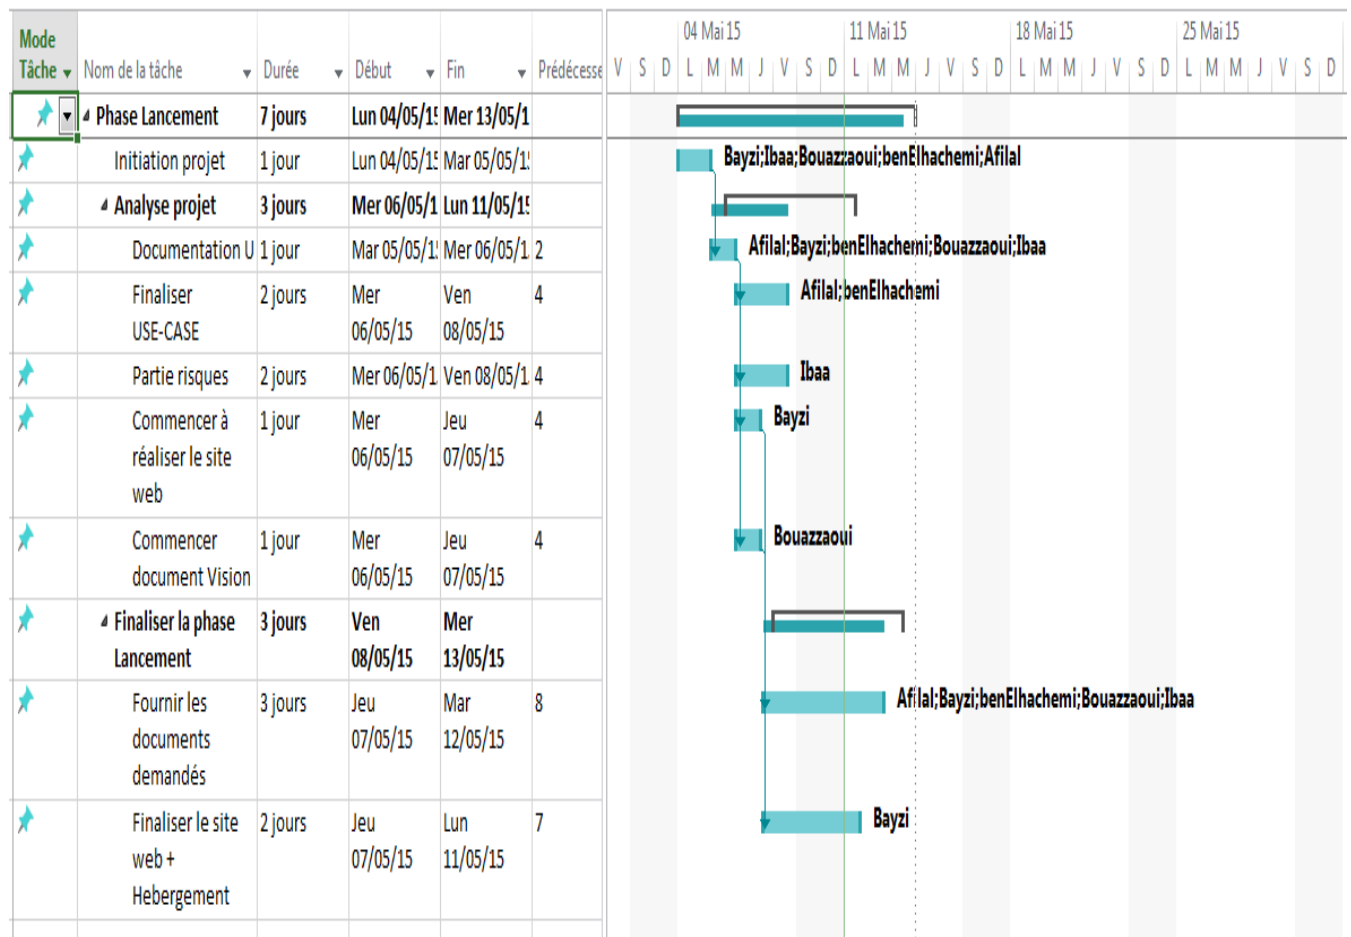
| Mode Tâche | Nom de la tâche | Durée | Début | Fin | Prédécesse |
|---|---|---|---|---|---|
| | Phase Lancement | 7 jours | Lun 04/05/1! | Mer 13/05/1 | |
| | Initiation projet | 1 jour | Lun 04/05/1! | Mar 05/05/1! | |
| | Analyse projet | 3 jours | Mer 06/05/1 | Lun 11/05/1! | |
| | Documentation U | 1 jour | Mar 05/05/1! | Mer 06/05/1 | 2 |
| | Finaliser USE-CASE | 2 jours | Mer 06/05/15 | Ven 08/05/15 | 4 |
| | Partie risques | 2 jours | Mer 06/05/1 | Ven 08/05/1 | 4 |
| | Commencer à réaliser le site web | 1 jour | Mer 06/05/15 | Jeu 07/05/15 | 4 |
| | Commencer document Vision | 1 jour | Mer 06/05/15 | Jeu 07/05/15 | 4 |
| | Finaliser la phase Lancement | 3 jours | Ven 08/05/15 | Mer 13/05/15 | |
| | Fournir les documents demandés | 3 jours | Jeu 07/05/15 | Mar 12/05/15 | 8 |
| | Finaliser le site web + Hebergement | 2 jours | Jeu 07/05/15 | Lun 11/05/15 | 7 |

04 Mai 15 | 11 Mai 15 | 18 Mai 15 | 25 Mai 15
V S D L M M J V S D L M M J V S D L M M J V S D L M M J V S D

Bayzi;Ibaa;Bouazzaoui;benElhachemi;Afilal
Afilal;Bayzi;benElhachemi;Bouazzaoui;Ibaa
Afilal;benElhachemi
Ibaa
Bayzi
Bouazzaoui
Afilal;Bayzi;benElhachemi;Bouazzaoui;Ibaa
Bayzi